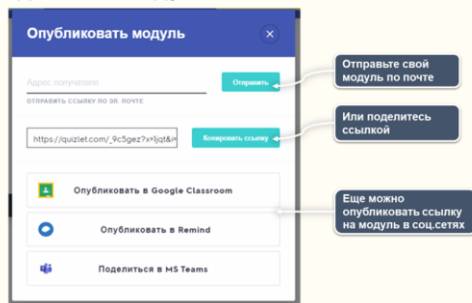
Опубликовать модуль

×

Адрес получателя

Отправить

ОТПРАВИТЬ ССЫЛКУ ПО ЭЛ. ПОЧТЕ

Отправьте свой модуль по почте

https://quizlet.com/_9c5gez?x=1jqt&i=

Копировать ссылку

Или поделитесь ссылкой

Опубликовать в Google Classroom

Опубликовать в Remind

Поделиться в MS Teams

Еще можно опубликовать ссылку на модуль в соц.сетях